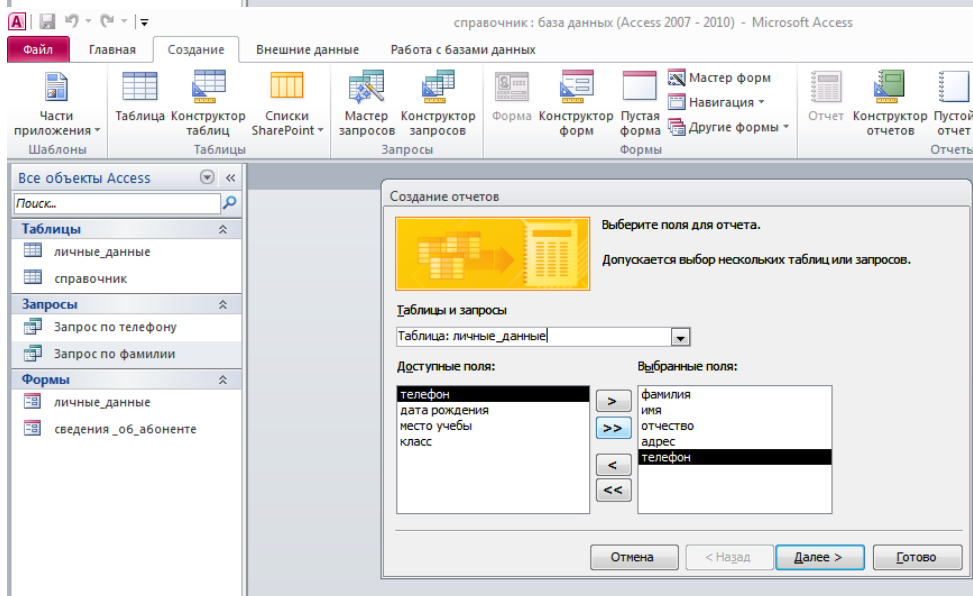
справочник : база данных (Access 2007 - 2010) - Microsoft Access

Файл | Главная | Создание | Внешние данные | Работа с базами данных

Части приложения
Шаблоны

Таблица | Конструктор таблиц | Списки SharePoint
Таблицы

Мастер запросов | Конструктор запросов
Запросы

Форма | Конструктор форм | Пустая форма | Мастер форм | Навигация | Другие формы
Формы

Отчет | Конструктор отчетов | Пустой отчет
Отчеты

Все объекты Access
Поиск...
Таблицы
личные_данные
справочник
Запросы
Запрос по телефону
Запрос по фамилии
Формы
личные_данные
сведения _об_абоненте

Создание отчетов

Выберите поля для отчета.

Допускается выбор нескольких таблиц или запросов.

Таблицы и запросы
Таблица: личные_данные

Доступные поля:
телефон
дата рождения
место учебы
класс

Выбранные поля:
фамилия
имя
отчество
адрес
телефон

>
>>
<
<<

Отмена | < Назад | Далее > | Готово